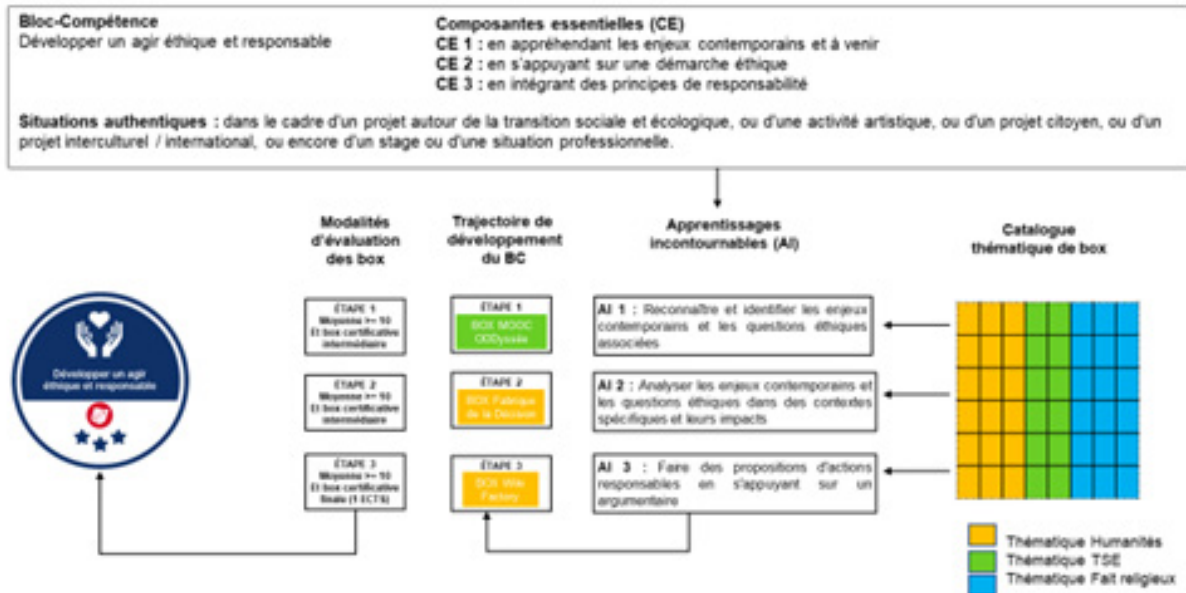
**Bloc-Compétence**
Développer un agir éthique et responsable

**Composantes essentielles (CE)**
**CE 1 :** en appréhendant les enjeux contemporains et à venir
**CE 2 :** en s'appuyant sur une démarche éthique
**CE 3 :** en intégrant des principes de responsabilité

**Situations authentiques :** dans le cadre d'un projet autour de la transition sociale et écologique, ou d'une activité artistique, ou d'un projet citoyen, ou d'un projet interculturel / international, ou encore d'un stage ou d'une situation professionnelle.

**Modalités d'évaluation des box**

**Trajectoire de développement du BC**

**Apprentissages incontournables (AI)**

**Catalogue thématique de box**

Développer un agir éthique et responsable

ÉTAPE 1
Moyenne >= 10
Et box certificative intermédiaire

ÉTAPE 2
Moyenne >= 10
Et box certificative intermédiaire

ÉTAPE 3
Moyenne >= 10
Et box certificative finale (1 ECTS)

ÉTAPE 1
BOX MOOC ODDyssée

ÉTAPE 2
BOX Fabrique de la Décision

ÉTAPE 3
BOX Wiki Factory

**AI 1 :** Reconnaître et identifier les enjeux contemporains et les questions éthiques associées

**AI 2 :** Analyser les enjeux contemporains et les questions éthiques dans des contextes spécifiques et leurs impacts

**AI 3 :** Faire des propositions d'actions responsables en s'appuyant sur un argumentaire

Thématique Humanités
Thématique TSE
Thématique Fait religieux